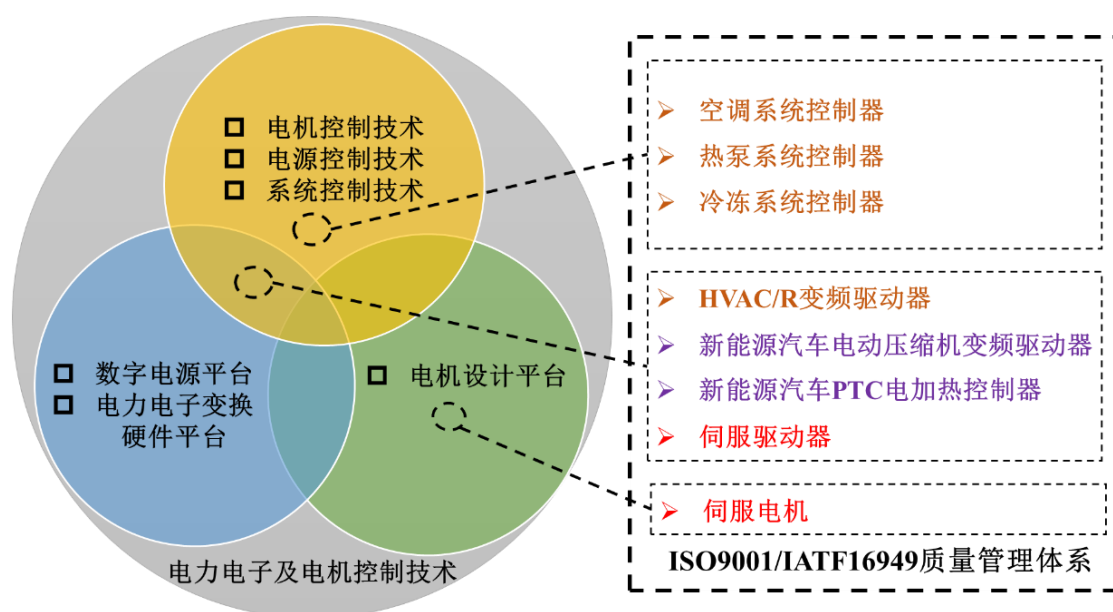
电机控制技术
电源控制技术
系统控制技术

数字电源平台
电力电子变换硬件平台

电机设计平台

电力电子及电机控制技术

➢ 空调系统控制器
➢ 热泵系统控制器
➢ 冷冻系统控制器

➢ HVAC/R变频驱动器
➢ 新能源汽车电动压缩机变频驱动器
➢ 新能源汽车PTC电加热控制器
➢ 伺服驱动器

➢ 伺服电机

ISO9001/IATF16949质量管理体系